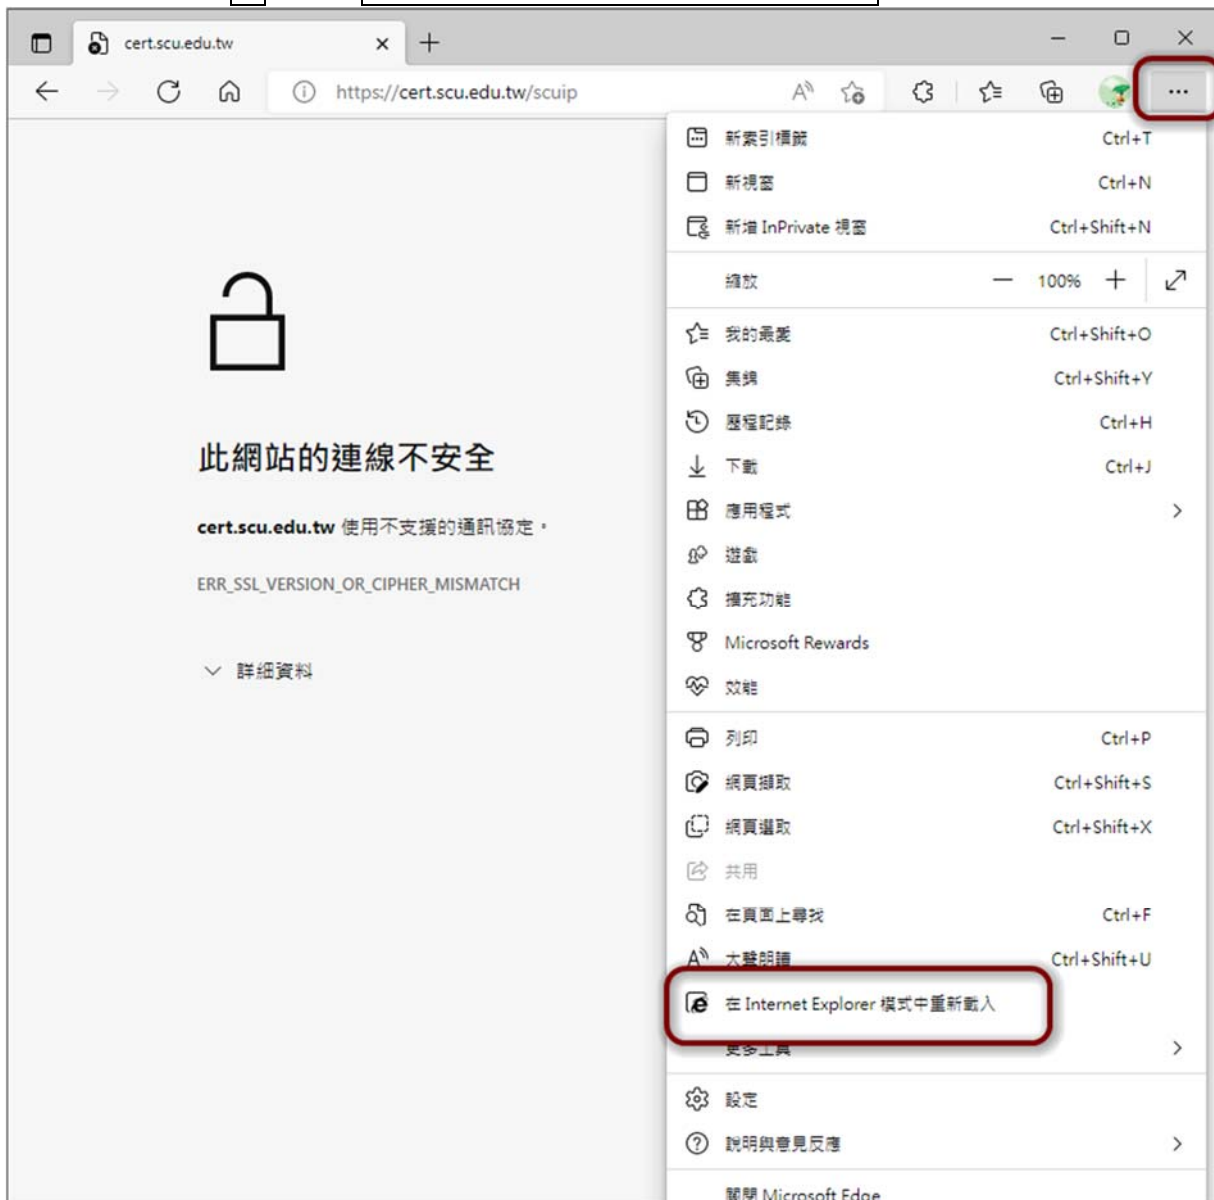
cert.scu.edu.tw

https://cert.scu.edu.tw/scuip

此網站的連線不安全

cert.scu.edu.tw 使用不支援的通訊協定。

ERR_SSL_VERSION_OR_CIPHER_MISMATCH

詳細資料

新索引標籤 Ctrl+T
新視窗 Ctrl+N
新增 InPrivate 視窗 Ctrl+Shift+N
縮放 — 100% +
我的最愛 Ctrl+Shift+O
集錦 Ctrl+Shift+Y
歷程記錄 Ctrl+H
下載 Ctrl+J
應用程式
遊戲
擴充功能
Microsoft Rewards
效能
列印 Ctrl+P
網頁擷取 Ctrl+Shift+S
網頁選取 Ctrl+Shift+X
共用
在頁面上尋找 Ctrl+F
大聲朗讀 Ctrl+Shift+U
在 Internet Explorer 模式中重新載入
更多工具
設定
說明與意見反應
關閉 Microsoft Edge